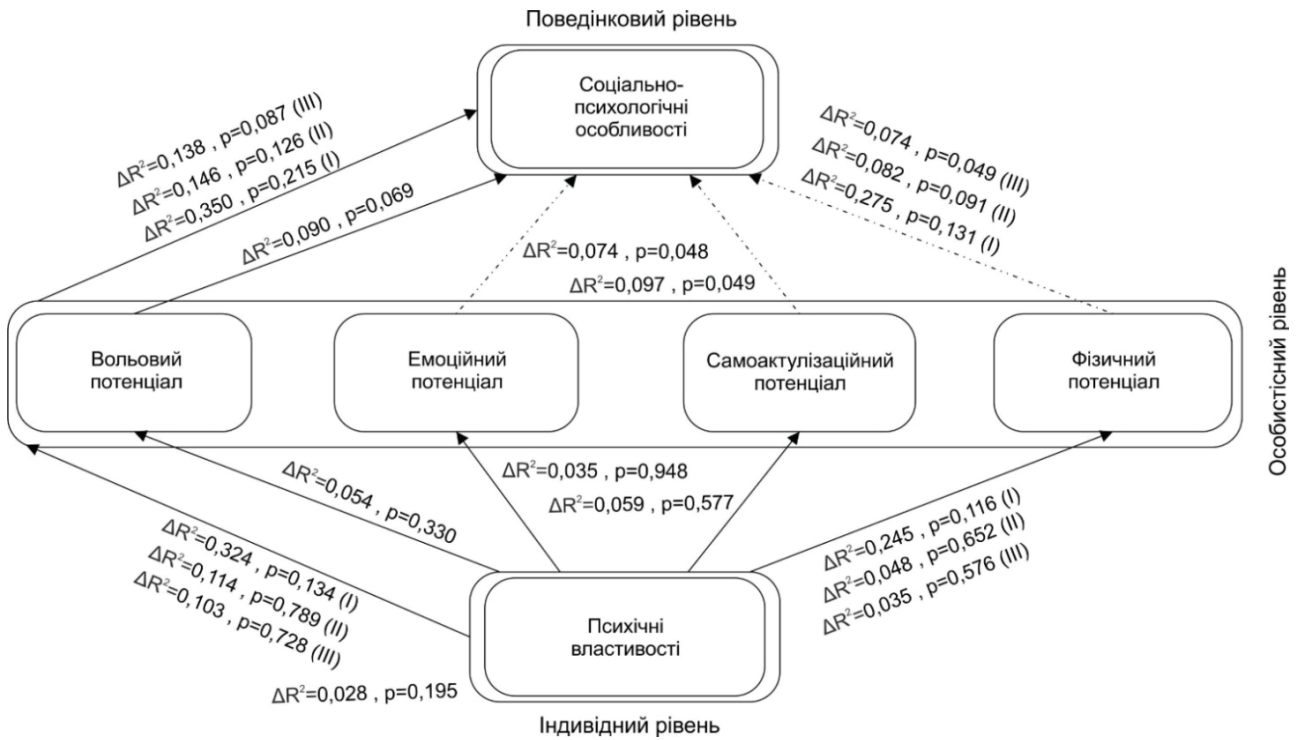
Поведінковий рівень

Соціально-психологічні особливості

$\Delta R^2$=0,138 , p=0,087 (III)
$\Delta R^2$=0,146 , p=0,126 (II)
$\Delta R^2$=0,350 , p=0,215 (I)

$\Delta R^2$=0,090 , p=0,069

$\Delta R^2$=0,074 , p=0,049 (III)
$\Delta R^2$=0,082 , p=0,091 (II)
$\Delta R^2$=0,275 , p=0,131 (I)

$\Delta R^2$=0,074 , p=0,048
$\Delta R^2$=0,097 , p=0,049

Вольовий потенціал

Емоційний потенціал

Самоактулізаційний потенціал

Фізичний потенціал

Особистісний рівень

$\Delta R^2$=0,054 , p=0,330

$\Delta R^2$=0,035 , p=0,948
$\Delta R^2$=0,059 , p=0,577

$\Delta R^2$=0,324 , p=0,134 (I)
$\Delta R^2$=0,114 , p=0,789 (II)
$\Delta R^2$=0,103 , p=0,728 (III)

$\Delta R^2$=0,245 , p=0,116 (I)
$\Delta R^2$=0,048 , p=0,652 (II)
$\Delta R^2$=0,035 , p=0,576 (III)

Психічні властивості

$\Delta R^2$=0,028 , p=0,195

Індивідний рівень